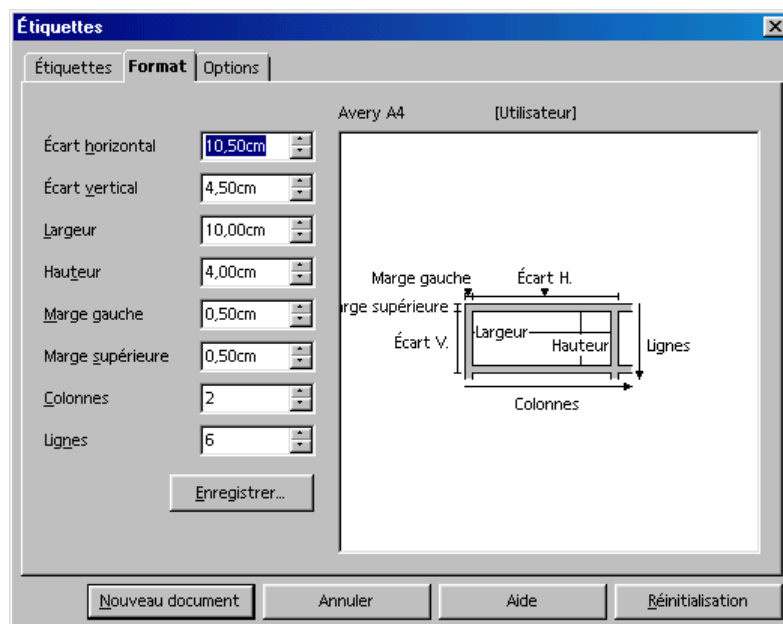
Étiquettes

Étiquettes | Format | Options

Avery A4 [Utilisateur]

Écart horizontal 10,50cm

Écart vertical 4,50cm

Largeur 10,00cm

Hauteur 4,00cm

Marge gauche 0,50cm

Marge supérieure 0,50cm

Colonnes 2

Lignes 6

Enregistrer...

Marge gauche

Écart H.

arge supérieure

Écart V.

Largeur

Hauteur

Lignes

Colonnes

Nouveau document

Annuler

Aide

Réinitialisation